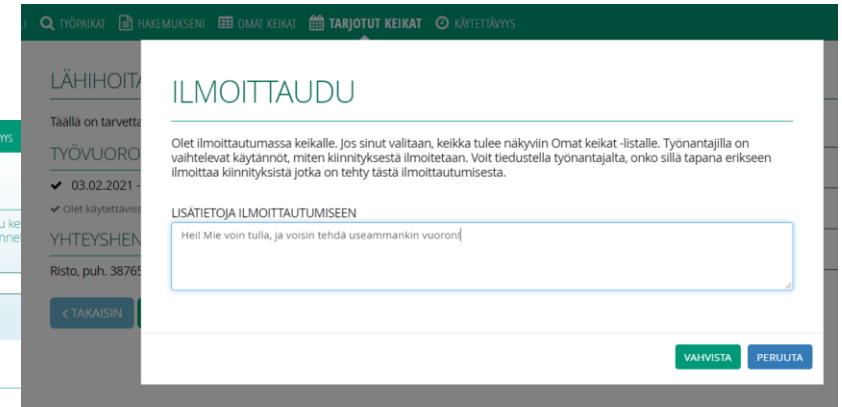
TYÖPAIKAT HAKEMUKSENI OMAT KEIKAT TARJOTUT KEIKAT KÄYTETTÄVYYS

LÄHIHOITA

Täällä on tarvetta

TYÖVUORO

✔ 03.02.2021 -

✔ Olet käytettäviss

YHTEYSHEN

Risto, puh. 38765

< TAKAISIN

YYS

u ke
nne

ILMOITTAUDU

Olet ilmoittautumassa keikalle. Jos sinut valitaan, keikka tulee näkyviin Omat keikat -listalle. Työnantajilla on vaihtelevat käytännöt, miten kiinnityksestä ilmoitetaan. Voit tiedustella työnantajalta, onko sillä tapana erikseen ilmoittaa kiinnityksistä jotka on tehty tästä ilmoittautumisesta.

LISÄTIETOJA ILMOITTAUTUMISEEN

Hei! Mie voin tulla, ja voisin tehdä useammankin vuoron!

VAHVISTA PERUUTA